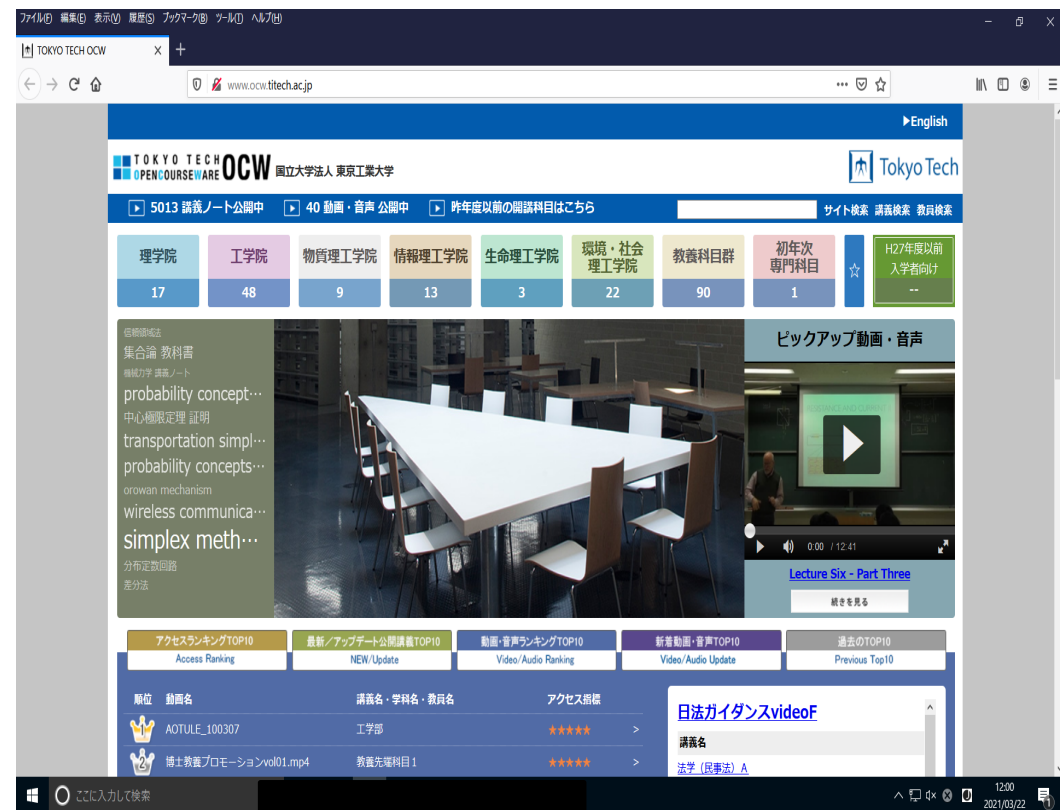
ファイル(F) 編集(E) 表示(V) 履歴(S) ブックマーク(B) ツール(T) ヘルプ(H)

TOKYO TECH OCW ×  +

www.ocw.titech.ac.jp

▶English

TOKYO TECH OPENCOURSEWARE OCW 国立大学法人 東京工業大学

Tokyo Tech

▶ 5013 講義ノート公開中 ▶ 40 動画・音声 公開中 ▶ 昨年度以前の開講科目はこちら

サイト検索 講義検索 教員検索

| 理学院 | 工学院 | 物質理工学院 | 情報理工学院 | 生命理工学院 | 環境・社会理工学院 | 教養科目群 | 初年次専門科目 | ☆ | H27年度以前入学者向け |
|---|---|---|---|---|---|---|---|---|---|
| 17 | 48 | 9 | 13 | 3 | 22 | 90 | 1 | | -- |

信頼領域法
集合論 教科書
機械力学 講義ノート
probability concept…
中心極限定理 証明
transportation simpl…
probability concepts…
orowan mechanism
wireless communica…
simplex meth…
分布定数回路
差分法

ピックアップ動画・音声

0:00 / 12:41

Lecture Six - Part Three

続きを見る

アクセスランキングTOP10 Access Ranking
最新／アップデート公開講義TOP10 NEW/Update
動画・音声ランキングTOP10 Video/Audio Ranking
新着動画・音声TOP10 Video/Audio Update
過去のTOP10 Previous Top10

| 順位 | 動画名 | 講義名・学科名・教員名 | アクセス指標 | |
|---|---|---|---|---|
| 1 | AOTULE_100307 | 工学部 | ★★★★★ | > |
| 2 | 博士教養プロモーションvol01.mp4 | 教養先端科目1 | ★★★★★ | > |

日法ガイダンスvideoF

講義名

法学（民事法）A

ここに入力して検索

12:00
2021/03/22